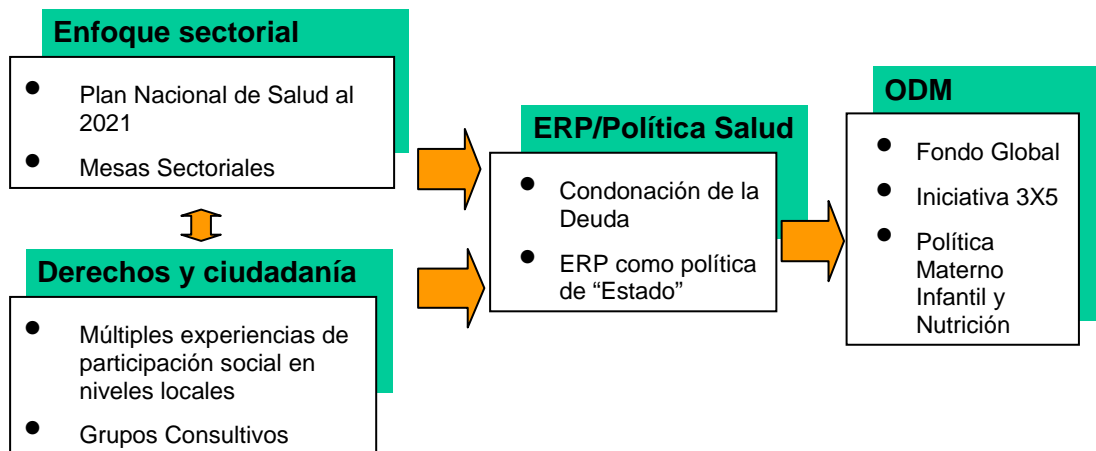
Enfoque sectorial

- Plan Nacional de Salud al 2021
- Mesas Sectoriales

Derechos y ciudadanía

- Múltiples experiencias de participación social en niveles locales
- Grupos Consultivos

ERP/Política Salud

- Condonación de la Deuda
- ERP como política de "Estado"

ODM

- Fondo Global
- Iniciativa 3X5
- Política Materno Infantil y Nutrición